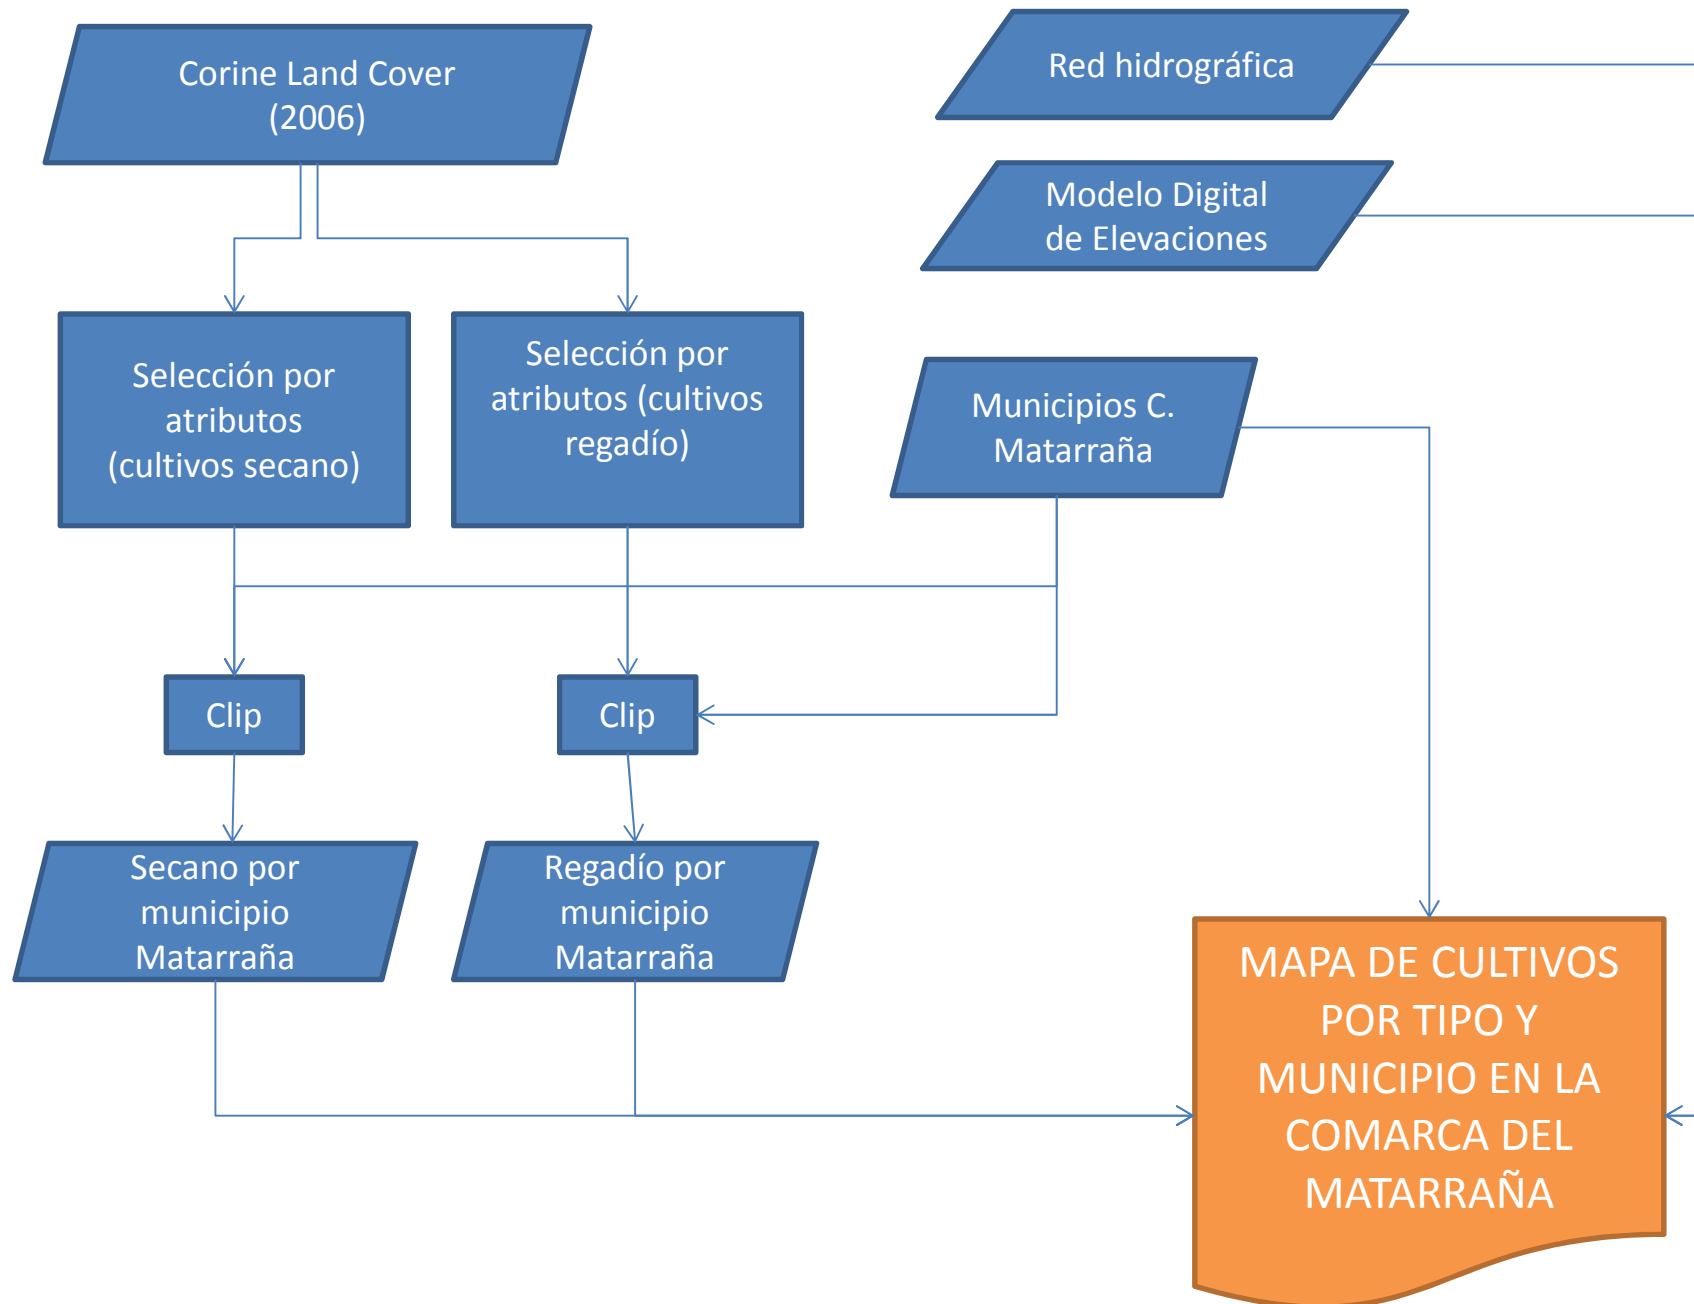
Corine Land Cover
(2006)

Red hidrográfica

Modelo Digital
de Elevaciones

Selección por atributos (cultivos secano)

Selección por atributos (cultivos regadío)

Municipios C. Matarraña

Clip

Clip

Secano por municipio Matarraña

Regadío por municipio Matarraña

MAPA DE CULTIVOS POR TIPO Y MUNICIPIO EN LA COMARCA DEL MATARRAÑA